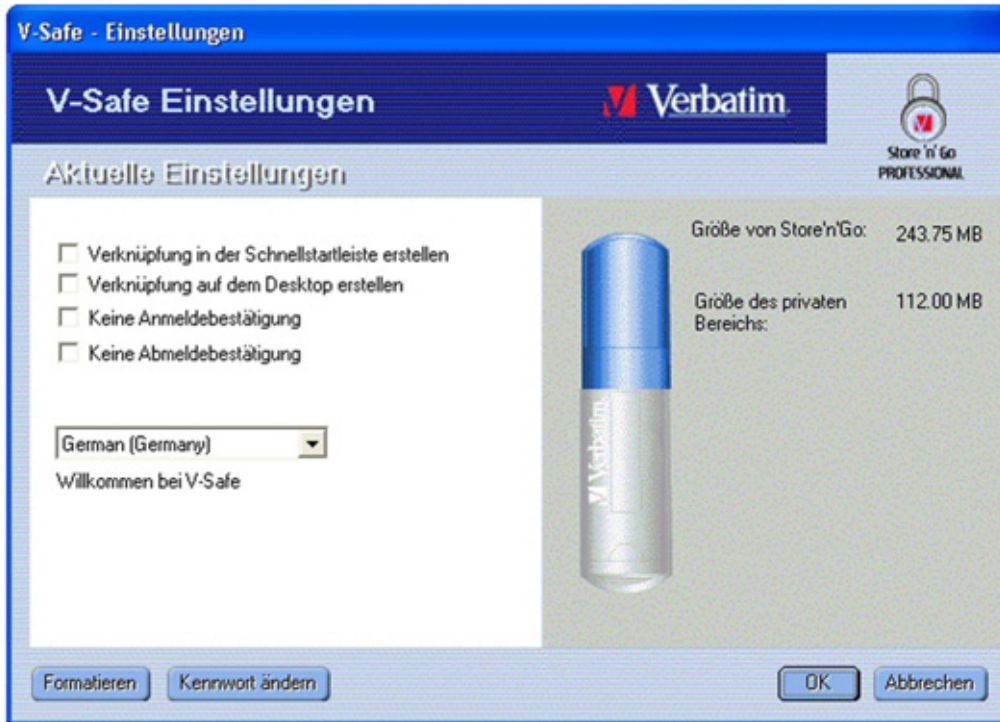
V-Safe - Einstellungen

V-Safe Einstellungen

Verbatim

Store 'n' Go PROFESSIONAL

Aktuelle Einstellungen

Verknüpfung in der Schnellstartleiste erstellen
Verknüpfung auf dem Desktop erstellen
Keine Anmeldebestätigung
Keine Abmeldebestätigung

German (Germany)

Willkommen bei V-Safe

Verbatim

Größe von Store'n'Go: 243.75 MB

Größe des privaten Bereichs: 112.00 MB

Formatieren

Kennwort ändern

OK

Abbrechen